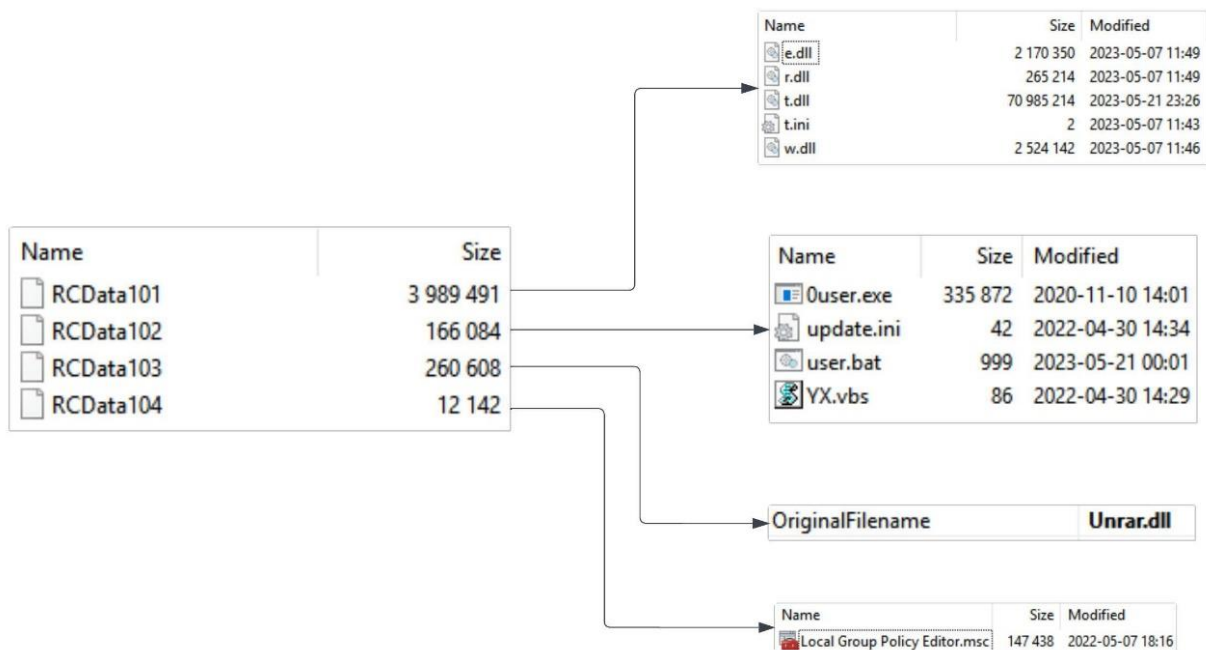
| Name | Size |
|---|---|
| RCData101 | 3 989 491 |
| RCData102 | 166 084 |
| RCData103 | 260 608 |
| RCData104 | 12 142 |

| Name | Size | Modified |
|---|---|---|
| e.dll | 2 170 350 | 2023-05-07 11:49 |
| r.dll | 265 214 | 2023-05-07 11:49 |
| t.dll | 70 985 214 | 2023-05-21 23:26 |
| t.ini | 2 | 2023-05-07 11:43 |
| w.dll | 2 524 142 | 2023-05-07 11:46 |

| Name | Size | Modified |
|---|---|---|
| 0user.exe | 335 872 | 2020-11-10 14:01 |
| update.ini | 42 | 2022-04-30 14:34 |
| user.bat | 999 | 2023-05-21 00:01 |
| YX.vbs | 86 | 2022-04-30 14:29 |

| OriginalFilename | Unrar.dll |
|---|---|

| Name | Size | Modified |
|---|---|---|
| Local Group Policy Editor.msc | 147 438 | 2022-05-07 18:16 |